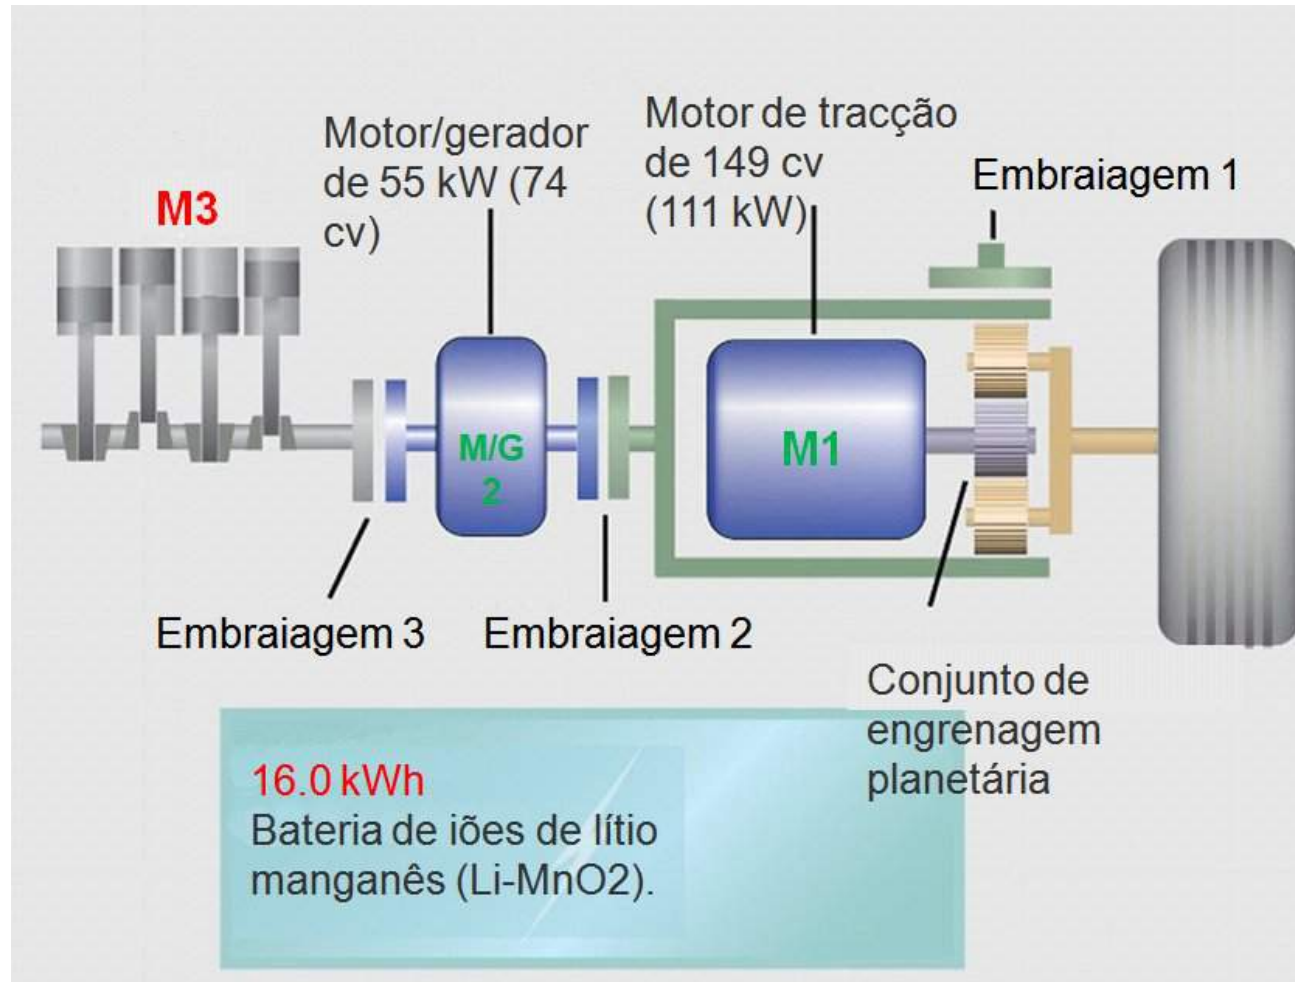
M3

Motor/gerador de 55 kW (74 cv)

Motor de tracção de 149 cv (111 kW)

Embraiagem 1

M/G 2

M1

Embraiagem 3

Embraiagem 2

Conjunto de engrenagem planetária

16.0 kWh
Bateria de iões de lítio manganês (Li-MnO2).